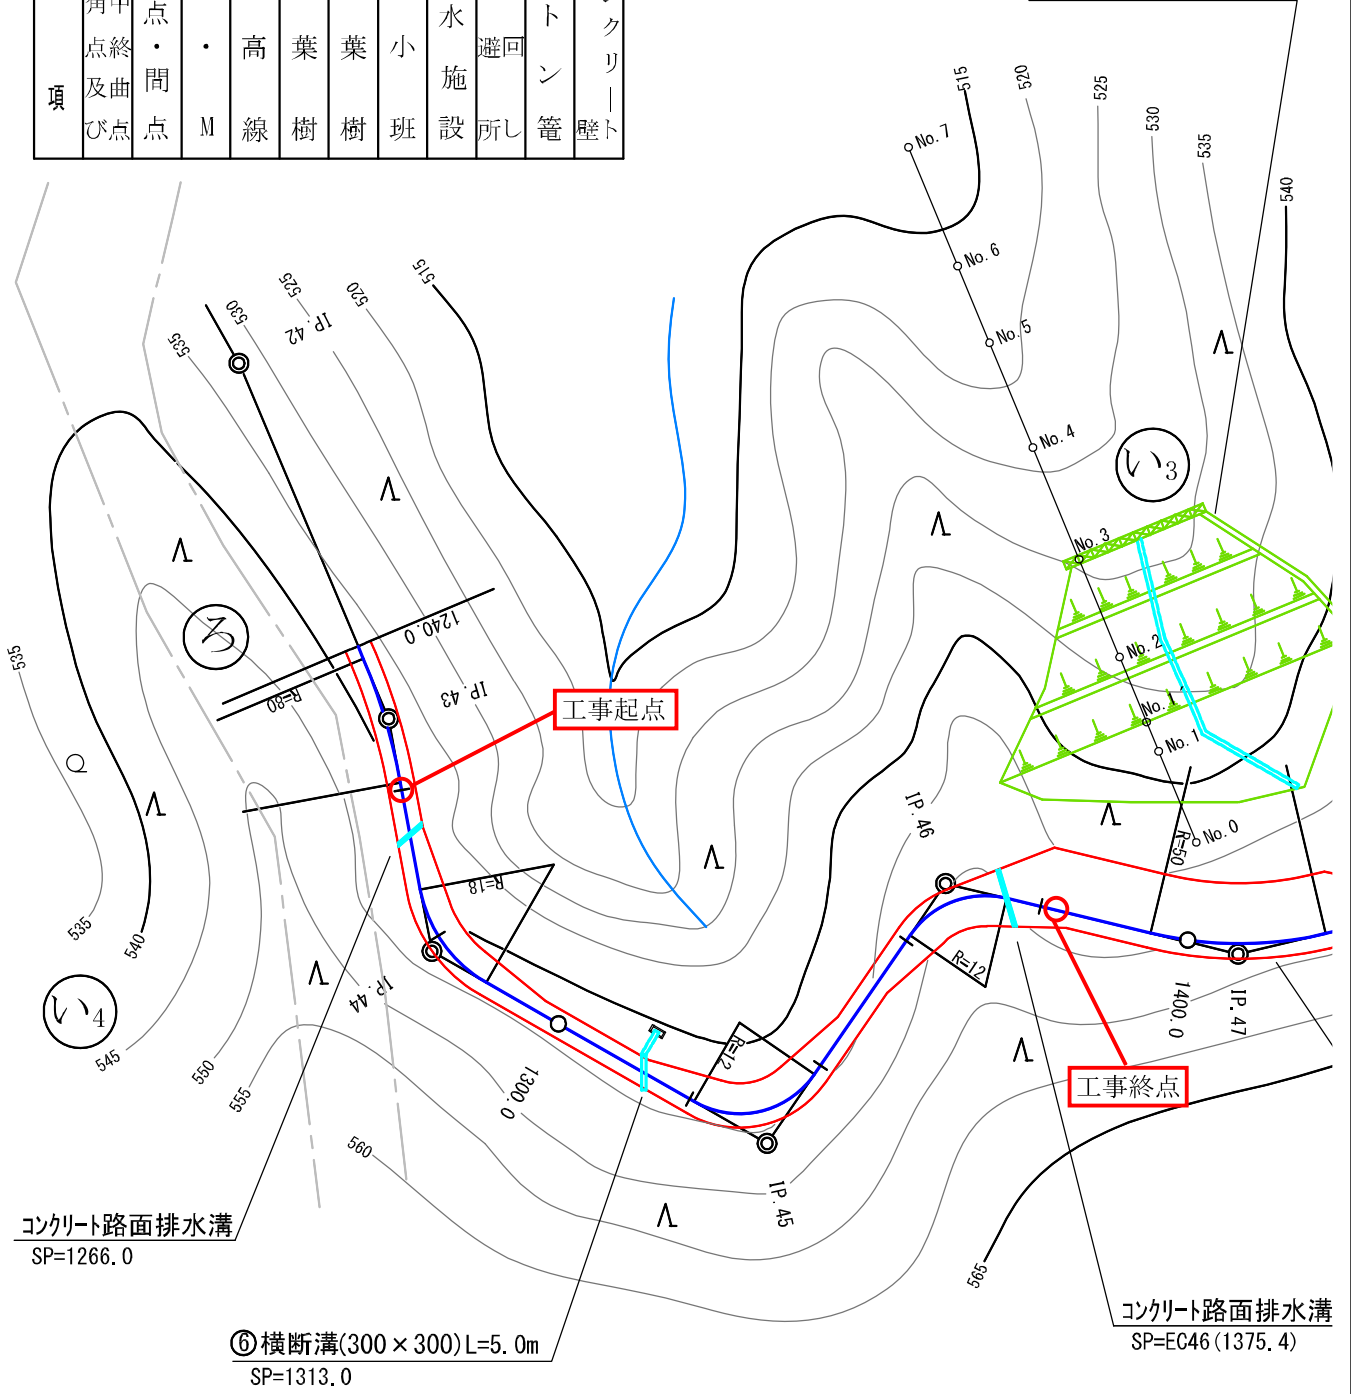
| 項 | 角中点終及曲び点 | 点・間点 | ・M | 高線 | 葉樹 | 葉樹 | 小班 | 水施設 | 避回所し | トン篭 | クリート壁 |
|---|---|---|---|---|---|---|---|---|---|---|---|

515
520
525
530
535
540
No.7
No.6
No.5
No.4
No.3
No.2
No.1
No.1
No.0
い3
530
525
520
515
535
IP.42
ろ
1240.0
R=80
IP.43
工事起点
R=18
IP.46
R=50
R=12
R=12
1400.0
IP.47
工事終点
535
540
い4
545
550
555
IP.44
1300.0
560
IP.45
565
コンクリート路面排水溝
SP=1266.0
⑥横断溝(300×300)L=5.0m
SP=1313.0
コンクリート路面排水溝
SP=EC46(1375.4)